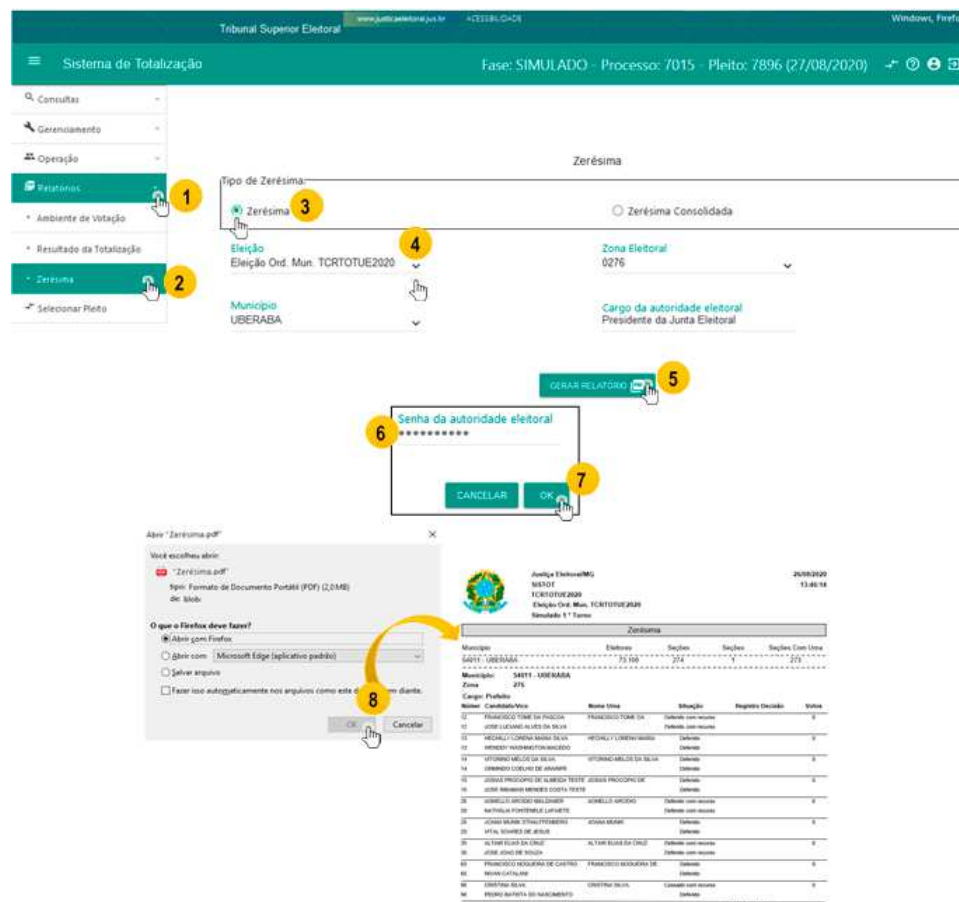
Tribunal Superior Eleitoral www.justicaeleitoral.jus.br ACESSIBILIDADE Windows, Firefo

Sistema de Totalização

Fase: SIMULADO - Processo: 7015 - Pleito: 7896 (27/08/2020)

Consultas
Gerenciamento
Operação
Relatórios
1
Ambiente de Votação
Resultado da Totalização
Zerésima
2
Selecionar Pleito

Zerésima

Tipo de Zerésima
Zerésima 3
Zerésima Consolidada

Eleição
Eleição Ord. Mun. TCRTOTUE2020
4
Zona Eleitoral
0276

Município
UBERABA
Cargo da autoridade eleitoral
Presidente da Junta Eleitoral

GERAR RELATÓRIO 5

Senha da autoridade eleitoral
6 ••••••••••
CANCELAR OK 7

Abrir "Zerésima.pdf"
Você escolheu abrir:
"Zerésima.pdf"
tipo: Formato de Documento Portátil (PDF) (2,0 MB)
de: blob:
O que o Firefox deve fazer?
Abrir com Firefox
Abrir com Microsoft Edge (aplicativo padrão)
Salvar arquivo
Fazer isso automaticamente nos arquivos como este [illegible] em diante.
8
OK Cancelar

Justiça Eleitoral/MG
SISTOT
TCRTOTUE2020
Eleição Ord. Mun. TCRTOTUE2020
Simulado 1 º Turno
26/08/2020
13:46:14

Zerésima

| Município | Eleitores | Seções | Seções | Seções Com Urna |
|---|---|---|---|---|
| 54011 - UBERABA | 73.100 | 274 | 1 | 273 |

Município: 54011 - UBERABA
Zona: 275
Cargo: Prefeito

| Número | Candidato/Vice | Nome Urna | Situação | Registro Decisão | Votos |
|---|---|---|---|---|---|
| 12 | FRANCISCO TOME DA PASCOA | FRANCISCO TOME DA | Deferido com recurso | | 0 |
| 12 | JOSE LUCIANO ALVES DA SILVA | | Deferido com recurso | | |
| 13 | HECHALLY LORENA MARIA SILVA | HECHALLY LORENA MARIA | Deferido | | 0 |
| 13 | WENDEY WASHINGTON MACEDO | | Deferido | | |
| 14 | VITORINO MELOS DA SILVA | VITORINO MELOS DA SILVA | Deferido | | 0 |
| 14 | ORMINDO COELHO DE ARAMPE | | Deferido | | |
| 15 | JOSIAS PROCOPIO DE ALMEIDA TESTE | JOSIAS PROCOPIO DE | Deferido | | 0 |
| 15 | JOSE INDIANAS MENDES COSTA TESTE | | Deferido | | |
| 20 | ADMELLO ARCIDIO MALDANER | ADMELLO ARCIDIO | Deferido com recurso | | 0 |
| 20 | NATHALIA FONTENELE LAFAETE | | Deferido com recurso | | |
| 23 | JOANA MUANK STAHLTFENBERG | JOANA MUANK | Deferido | | 0 |
| 23 | VITAL SOARES DE JESUS | | Deferido | | |
| 30 | ALTAIR ELIAS DA CRUZ | ALTAIR ELIAS DA CRUZ | Deferido com recurso | | 0 |
| 30 | JOSE JOAO DE SOUZA | | Deferido com recurso | | |
| 43 | FRANCISCO NOGUEIRA DE CASTRO | FRANCISCO NOGUEIRA DE | Deferido com recurso | | 0 |
| 43 | NIVAN CATALANI | | Deferido com recurso | | |
| 90 | CRISTINA SILVA | CRISTINA SILVA | Cassado com recurso | | 0 |
| 90 | PEDRO BATISTA DO NASCIMENTO | | Deferido | | |